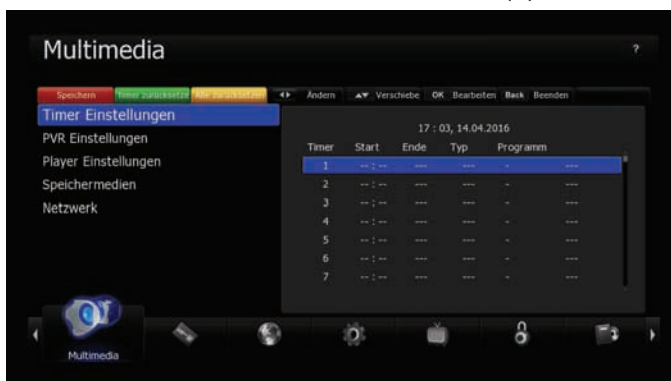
Multimedia

?

Speichern | Timer zurücksetzen | Alle zurücksetzen | ◄► Ändern | ▲▼ Verschiebe | OK Bearbeiten | Back Beenden

Timer Einstellungen
PVR Einstellungen
Player Einstellungen
Speichermedien
Netzwerk

17 : 03, 14.04.2016

| Timer | Start | Ende | Typ | Programm |
|---|---|---|---|---|
| 1 | -- : -- | --- | --- | - | --- |
| 2 | -- : -- | --- | --- | - | --- |
| 3 | -- : -- | --- | --- | - | --- |
| 4 | -- : -- | --- | --- | - | --- |
| 5 | -- : -- | --- | --- | - | --- |
| 6 | -- : -- | --- | --- | - | --- |
| 7 | -- : -- | --- | --- | - | --- |

Multimedia